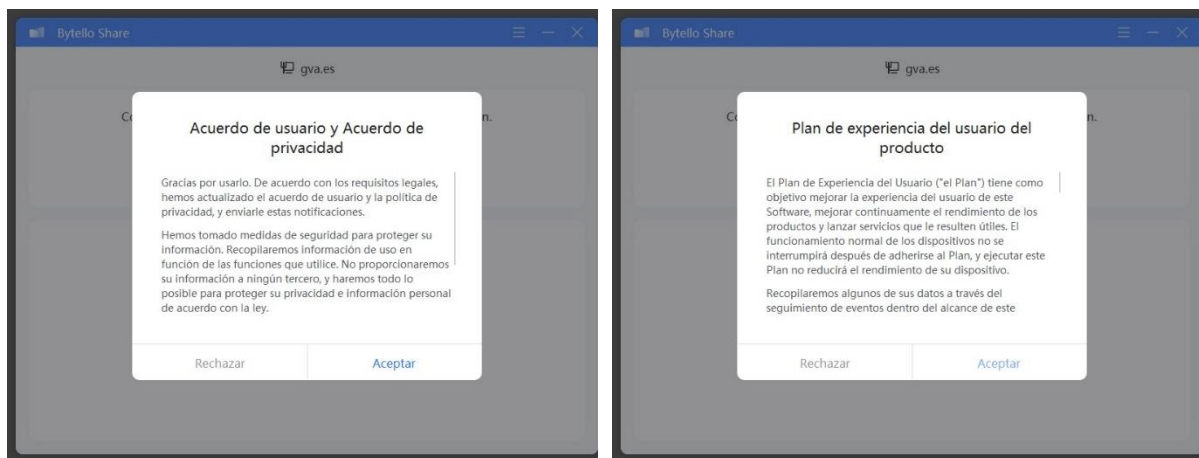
Bytello Share

gva.es

Co

n.

Acuerdo de usuario y Acuerdo de privacidad

Gracias por usarlo. De acuerdo con los requisitos legales, hemos actualizado el acuerdo de usuario y la política de privacidad, y enviarle estas notificaciones.

Hemos tomado medidas de seguridad para proteger su información. Recopilaremos información de uso en función de las funciones que utilice. No proporcionaremos su información a ningún tercero, y haremos todo lo posible para proteger su privacidad e información personal de acuerdo con la ley.

Rechazar

Aceptar

Bytello Share

gva.es

Co

n.

Plan de experiencia del usuario del producto

El Plan de Experiencia del Usuario ("el Plan") tiene como objetivo mejorar la experiencia del usuario de este Software, mejorar continuamente el rendimiento de los productos y lanzar servicios que le resulten útiles. El funcionamiento normal de los dispositivos no se interrumpirá después de adherirse al Plan, y ejecutar este Plan no reducirá el rendimiento de su dispositivo.

Recopilaremos algunos de sus datos a través del seguimiento de eventos dentro del alcance de este

Rechazar

Aceptar